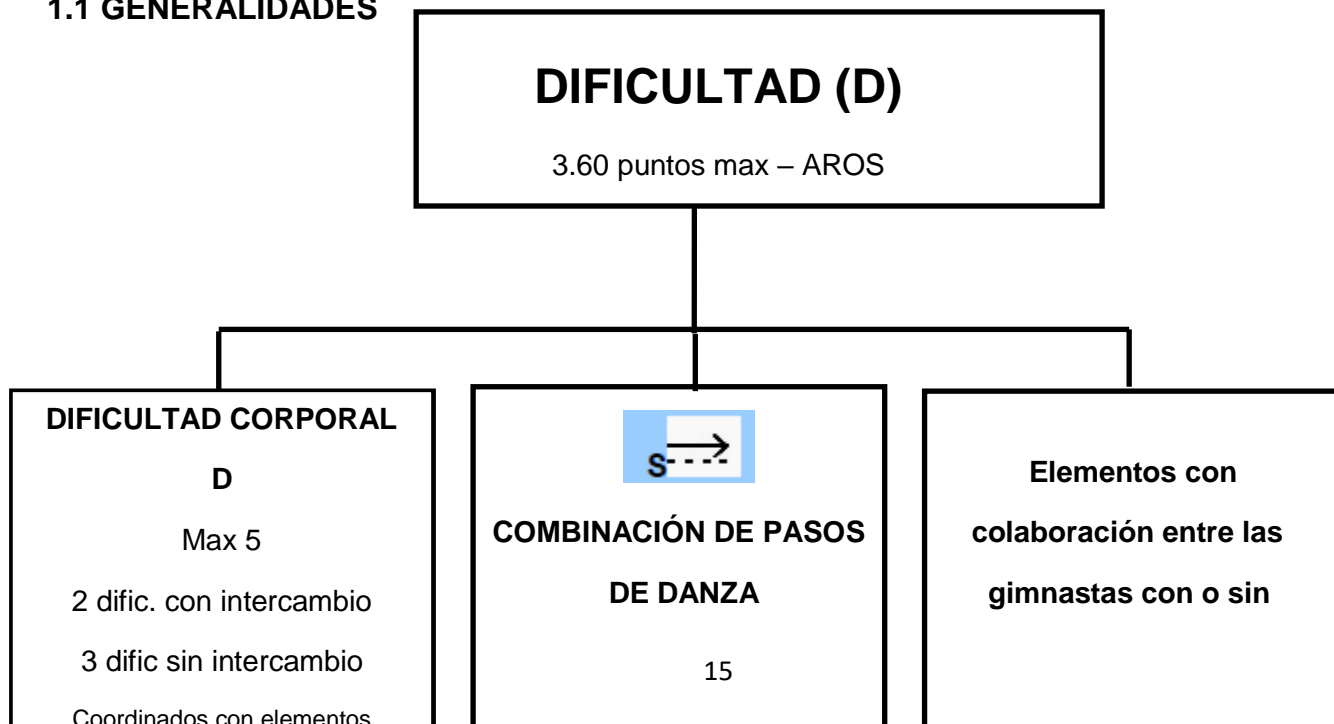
1.1 GENERALIDADES

DIFICULTAD (D)

3.60 puntos max – AROS

DIFICULTAD CORPORAL

D

Max 5

2 dific. con intercambio

3 dific sin intercambio

Coordinados con elementos

S

COMBINACIÓN DE PASOS DE DANZA

15

Elementos con colaboración entre las gimnastas con o sin